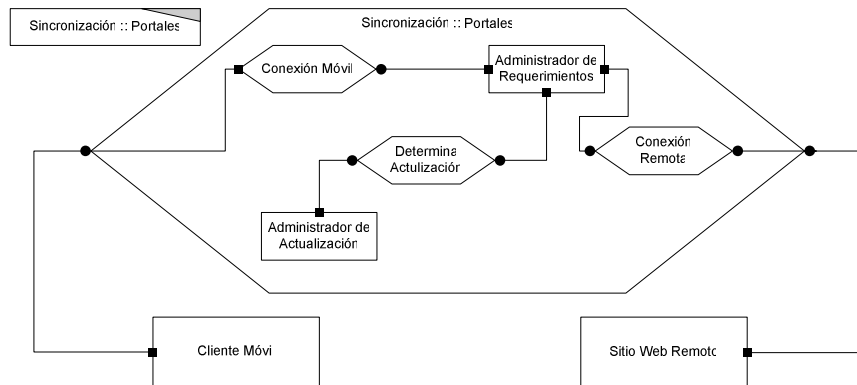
Sincronización :: Portales

Sincronización :: Portales

Conexión Móvil

Administrador de Requerimientos

Determina Actulización

Conexión Remota

Administrador de Actualización

Cliente Móvi

Sitio Web Remoto